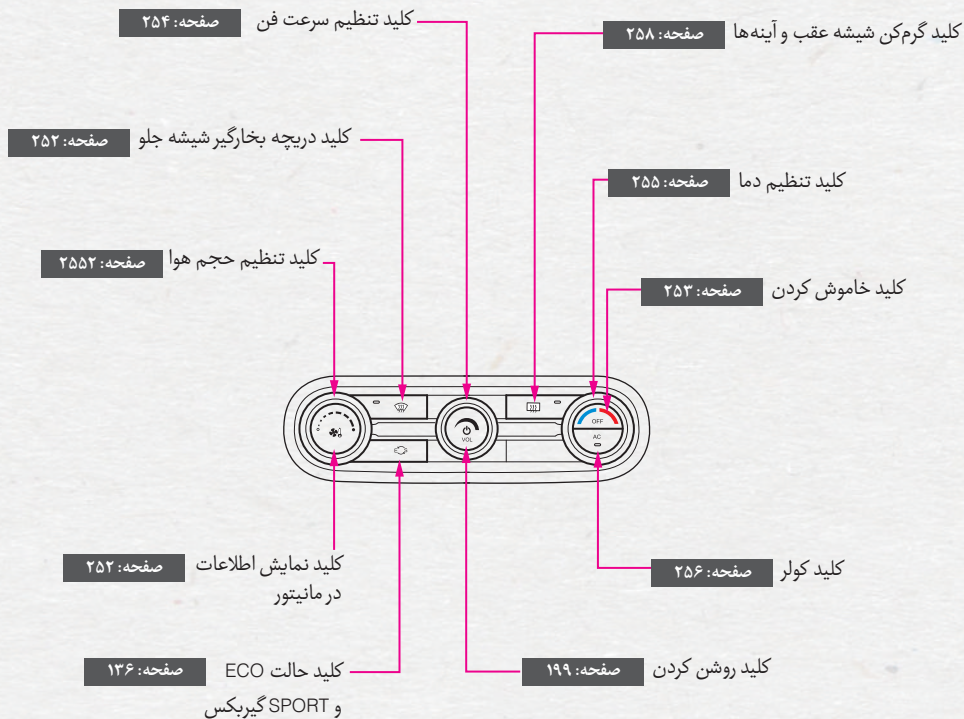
کلید تنظیم سرعت فن صفحه: ۲۵۴

کلید گرم‌کن شیشه عقب و آینه‌ها صفحه: ۲۵۸

کلید دریچه بخارگیر شیشه جلو صفحه: ۲۵۲

کلید تنظیم دما صفحه: ۲۵۵

کلید تنظیم حجم هوا صفحه: ۲۵۵۲

کلید خاموش کردن صفحه: ۲۵۳

OFF

AC

VOL

کلید نمایش اطلاعات در مانیتور صفحه: ۲۵۲

کلید کولر صفحه: ۲۵۶

کلید حالت ECO و SPORT گیربکس صفحه: ۱۳۶

کلید روشن کردن صفحه: ۱۹۹